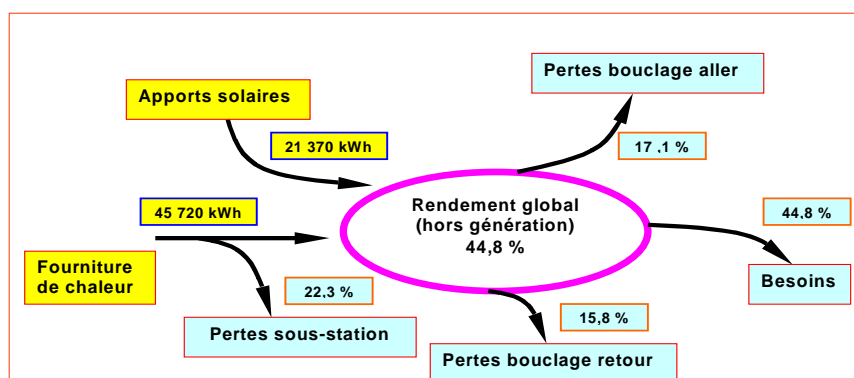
Apports solaires

21 370 kWh

Pertes bouclage aller

17 ,1 %

45 720 kWh

Rendement global
(hors génération)
44,8 %

44,8 %

Fourniture de chaleur

Besoins

22,3 %

15,8 %

Pertes sous-station

Pertes bouclage retour